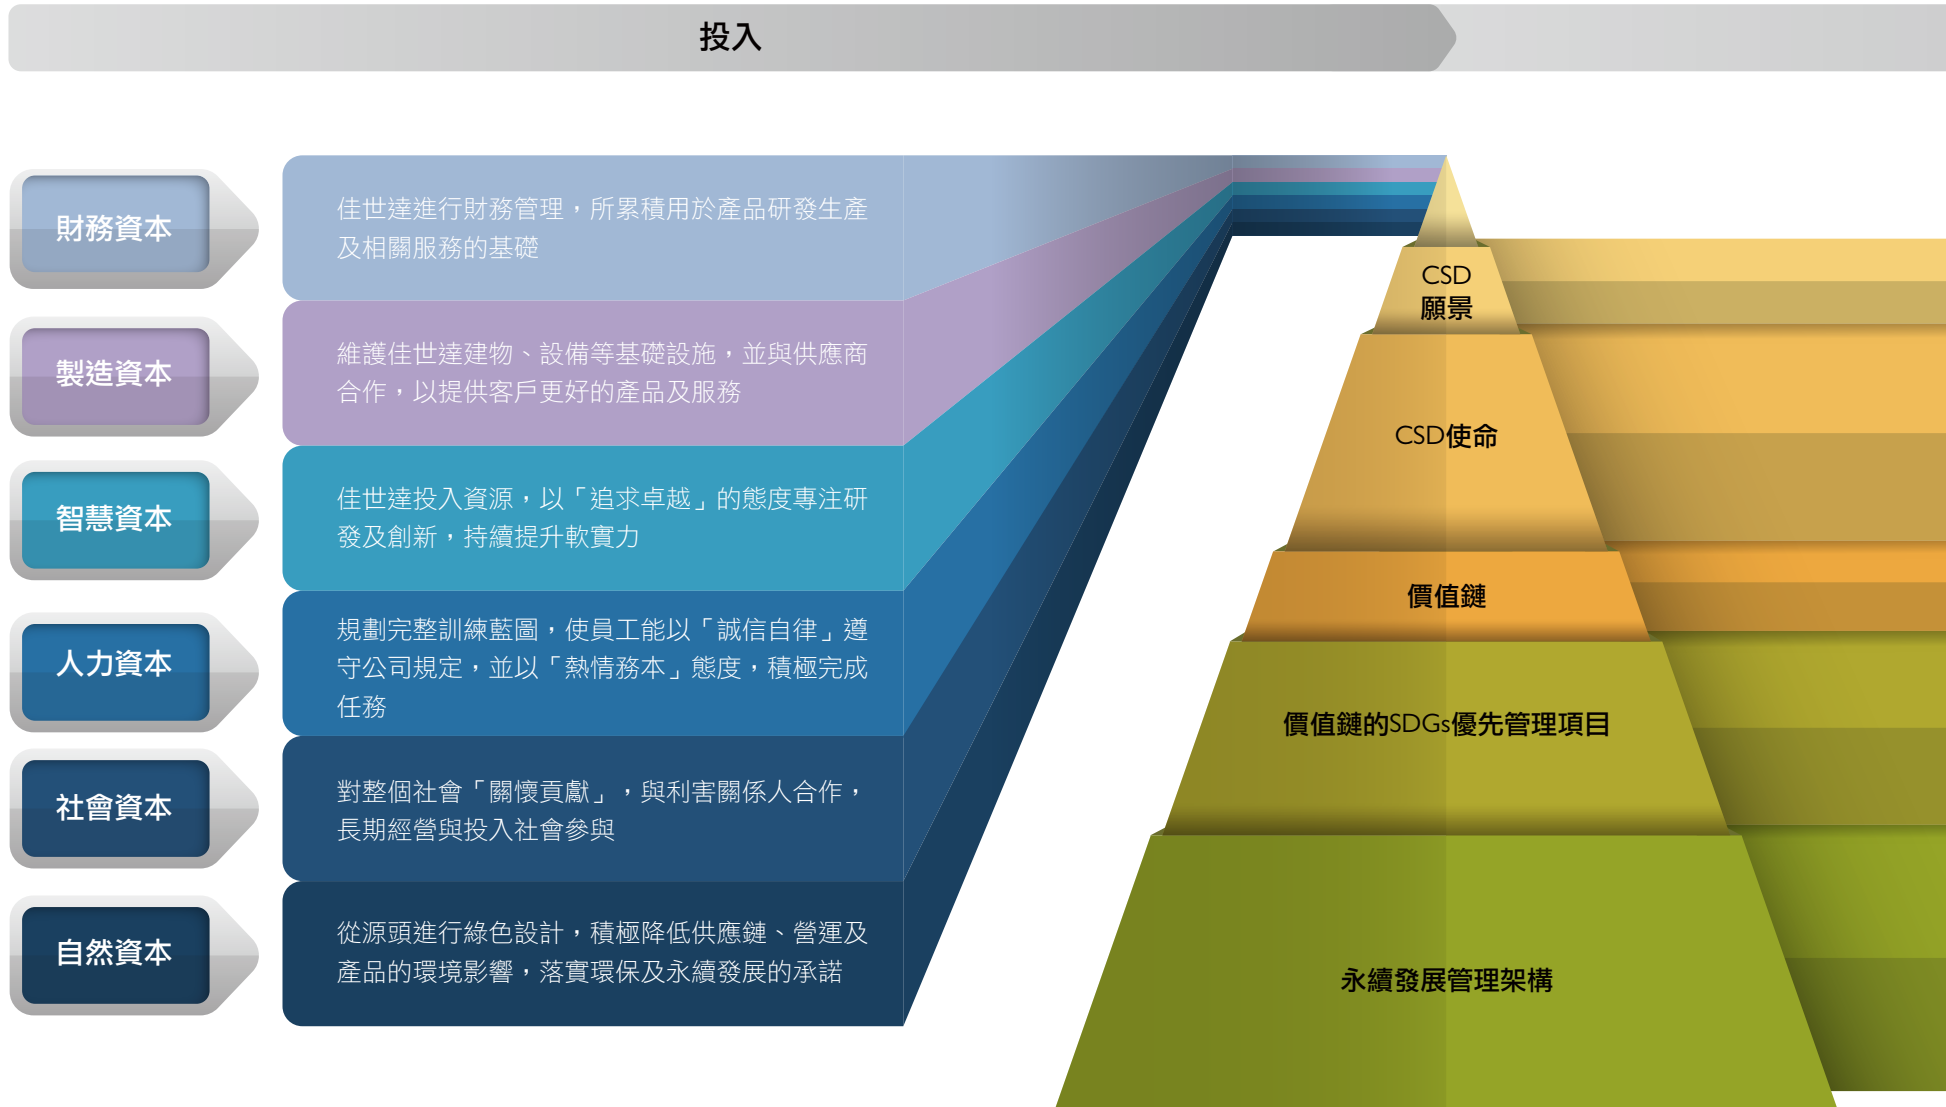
投入

財務資本

佳世達進行財務管理，所累積用於產品研發生產及相關服務的基礎

製造資本

維護佳世達建物、設備等基礎設施，並與供應商合作，以提供客戶更好的產品及服務

智慧資本

佳世達投入資源，以「追求卓越」的態度專注研發及創新，持續提升軟實力

人力資本

規劃完整訓練藍圖，使員工能以「誠信自律」遵守公司規定，並以「熱情務本」態度，積極完成任務

社會資本

對整個社會「關懷貢獻」，與利害關係人合作，長期經營與投入社會參與

自然資本

從源頭進行綠色設計，積極降低供應鏈、營運及產品的環境影響，落實環保及永續發展的承諾

CSD
願景

CSD使命

價值鏈

價值鏈的SDGs優先管理項目

永續發展管理架構